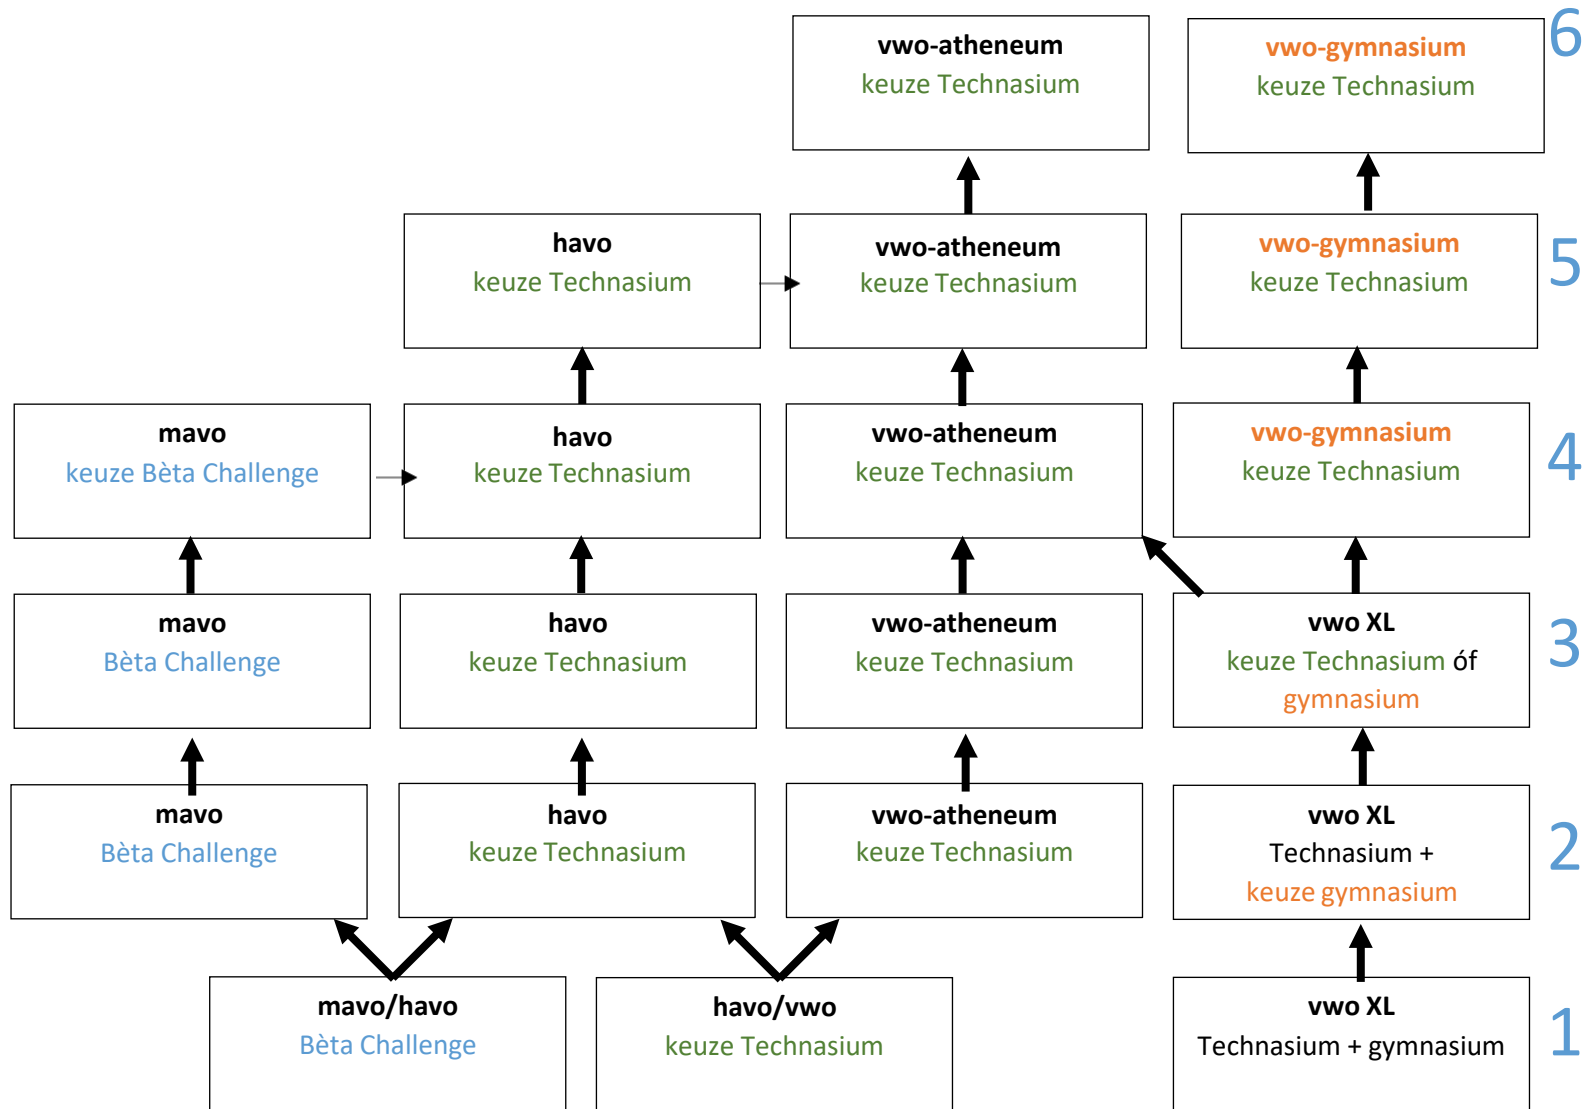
vwo-atheneum
keuze Technasium

vwo-gymnasium
keuze Technasium

6

havo
keuze Technasium

vwo-atheneum
keuze Technasium

vwo-gymnasium
keuze Technasium

5

mavo
keuze Bèta Challenge

havo
keuze Technasium

vwo-atheneum
keuze Technasium

vwo-gymnasium
keuze Technasium

4

mavo
Bèta Challenge

havo
keuze Technasium

vwo-atheneum
keuze Technasium

vwo XL
keuze Technasium óf gymnasium

3

mavo
Bèta Challenge

havo
keuze Technasium

vwo-atheneum
keuze Technasium

vwo XL
Technasium +
keuze gymnasium

2

mavo/havo
Bèta Challenge

havo/vwo
keuze Technasium

vwo XL
Technasium + gymnasium

1